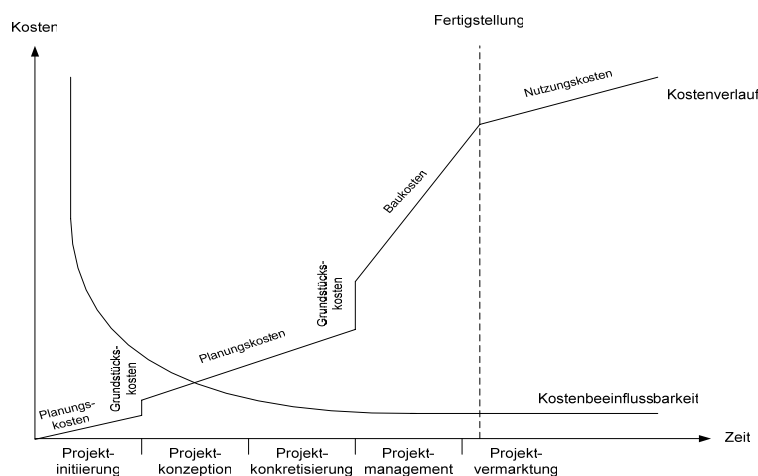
Kosten

Fertigstellung

Nutzungskosten

Kostenverlauf

Baukosten

Grundstücks-kosten

Planungskosten

Grundstücks-kosten

Planungs-kosten

Kostenbeeinflussbarkeit

Zeit

Projekt-initiierung

Projekt-konzeption

Projekt-konkretisierung

Projekt-management

Projekt-vermarktung